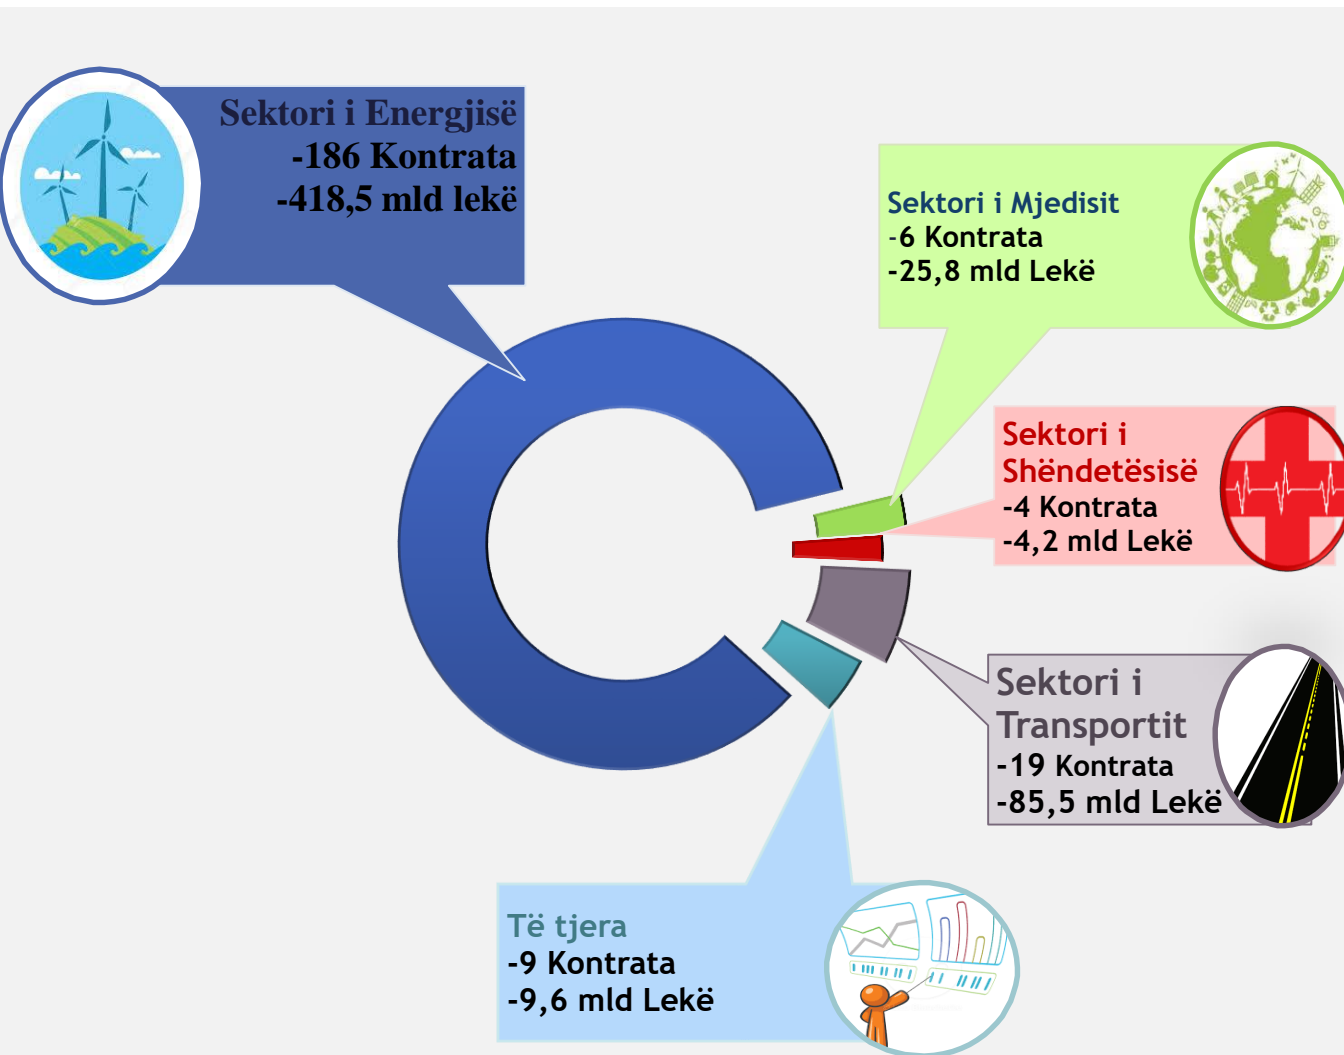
Sektori i Energjisë
-186 Kontrata
-418,5 mld lekë

Sektori i Mjedisit
-6 Kontrata
-25,8 mld Lekë

Sektori i Shëndetësisë
-4 Kontrata
-4,2 mld Lekë

Sektori i Transportit
-19 Kontrata
-85,5 mld Lekë

Të tjera
-9 Kontrata
-9,6 mld Lekë